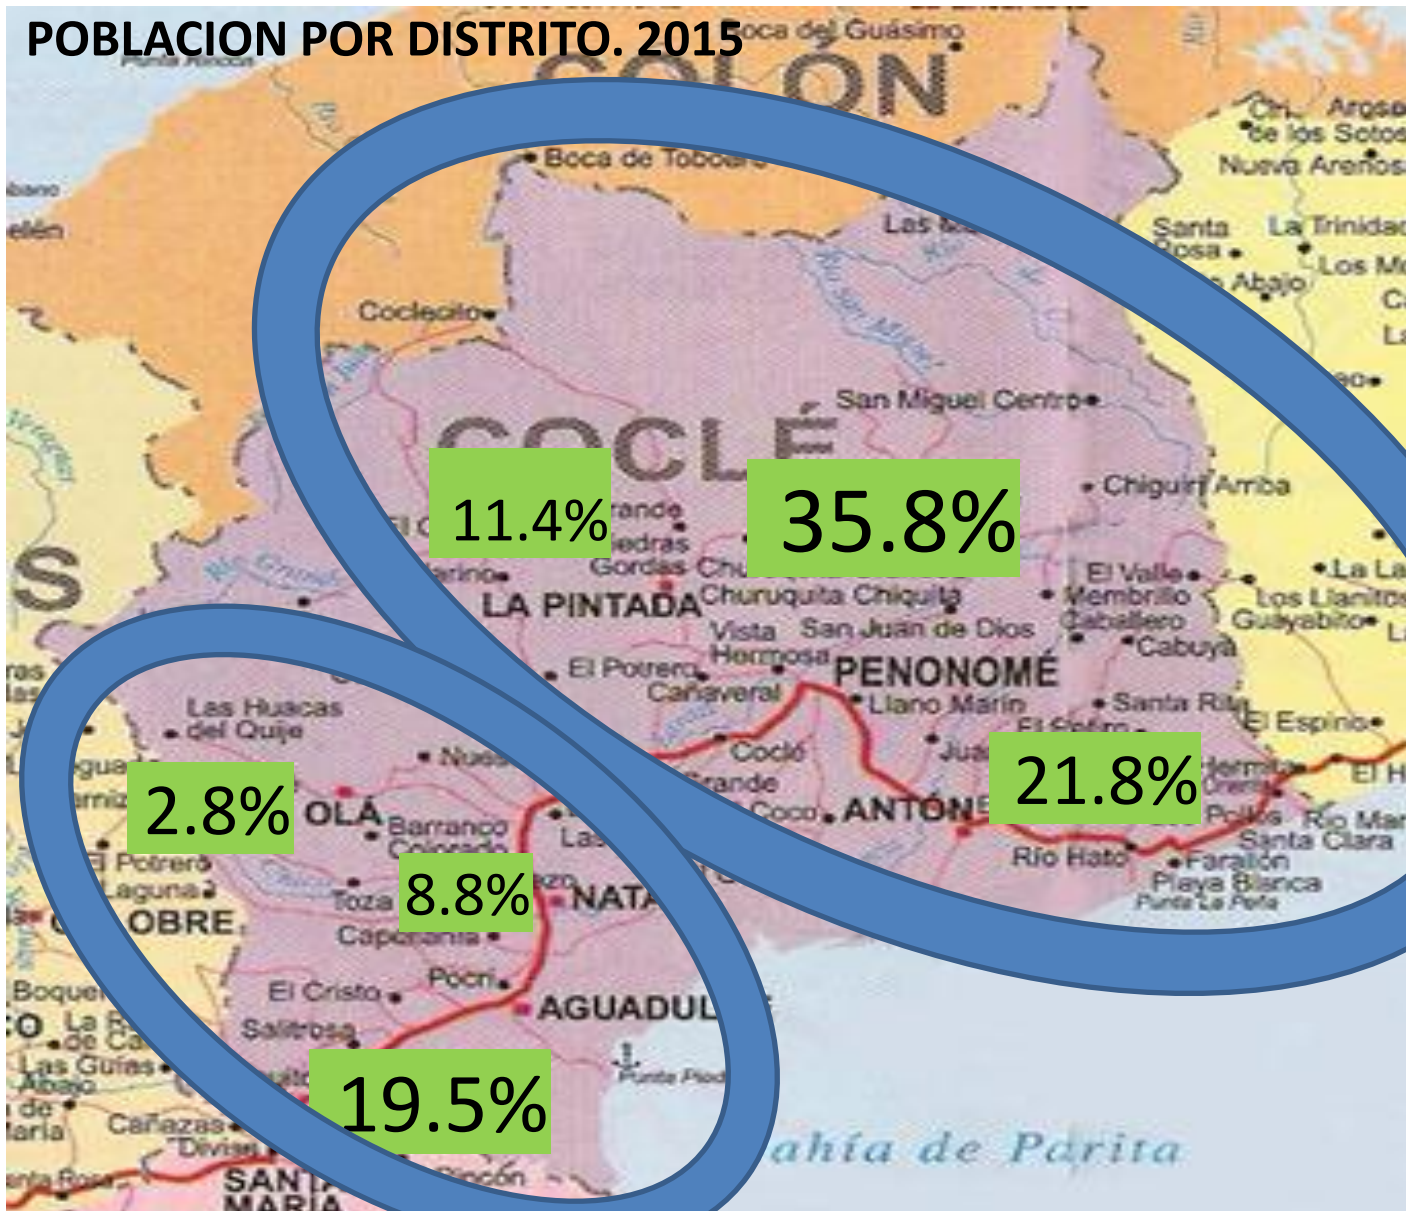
POBLACION POR DISTRITO. 2015

COLÓN

Boca del Guásimo

Boca de Toboar

Coclecito

COCLÉ

San Miguel Centro

Chiguirí Arriba

11.4%

35.8%

LA PINTADA

Churuquita Chiquita

Vista Hermosa

San Juan de Dios

PENONOMÉ

El Potrero

Cañaveral

Llano Marín

El Valle

Membrillo

Caballero

Cabuya

Santa Rita

El Espino

Los Llanitos

Guayabito

Santa Rosa

La Trinidad

Nueva Arenosa

Cirí Arosa de los Sotos

Las Huacas del Quije

2.8%

OLÁ

Barranco Colorado

8.8%

NATÁ

Toza

Capellanía

Pocrí

El Cristo

AGUADULCE

Salitrosa

19.5%

Cocó

ANTÓN

21.8%

Río Hato

Farallón

Playa Blanca

Punta La Peña

Santa Clara

Río Mar

El Potrero

Laguna

COBRE

Boquerón

Las Guías Abajo

Cañazas

SANTA MARÍA

Punta Piedra

Bahía de Parita